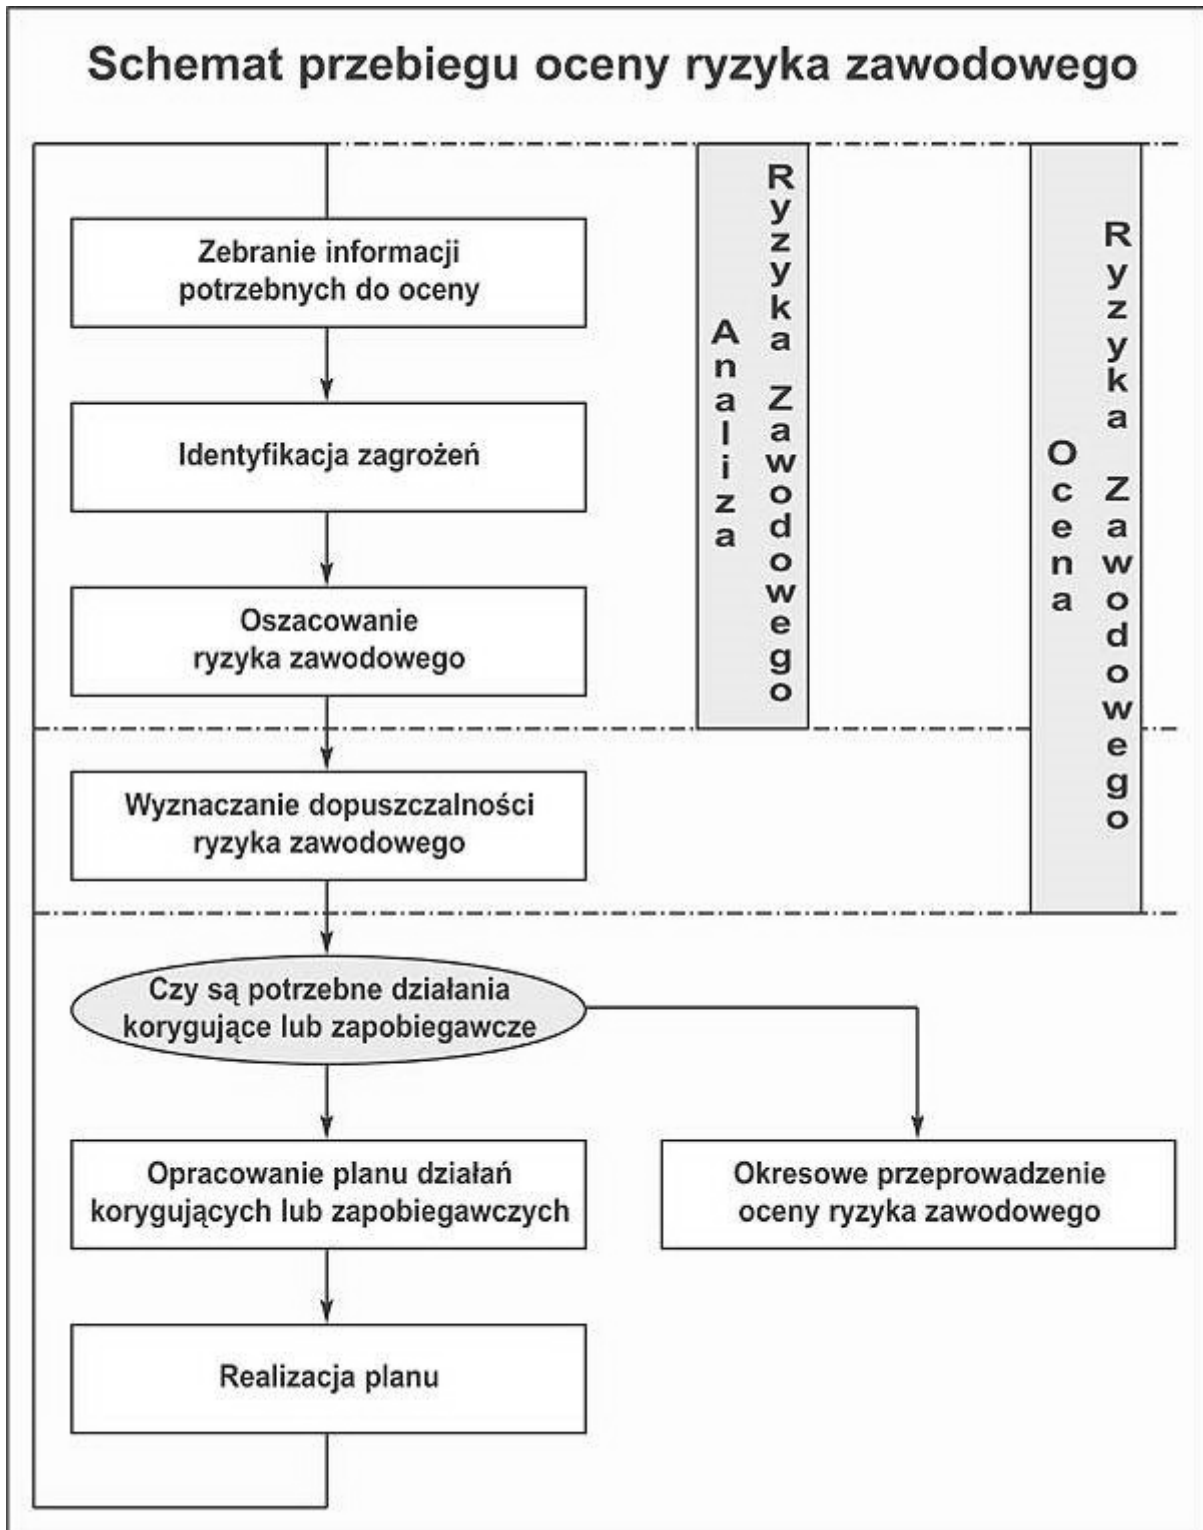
Schemat przebiegu oceny ryzyka zawodowego

Zebranie informacji potrzebnych do oceny

Identyfikacja zagrożeń

Oszacowanie ryzyka zawodowego

Analiza Ryzyka Zawodowego

Wyznaczanie dopuszczalności ryzyka zawodowego

Ocena Ryzyka Zawodowego

Czy są potrzebne działania korygujące lub zapobiegawcze

Opracowanie planu działań korygujących lub zapobiegawczych

Okresowe przeprowadzenie oceny ryzyka zawodowego

Realizacja planu